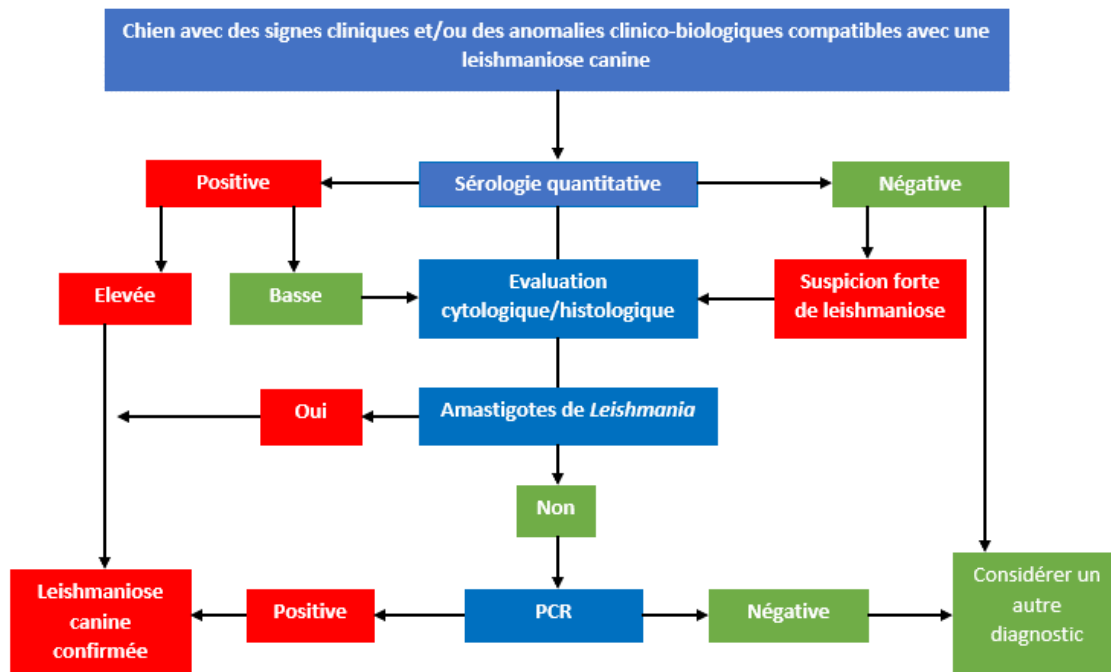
Chien avec des signes cliniques et/ou des anomalies clinico-biologiques compatibles avec une leishmaniose canine

Positive

Sérologie quantitative

Négative

Elevée

Basse

Evaluation cytologique/histologique

Suspicion forte de leishmaniose

Oui

Amastigotes de *Leishmania*

Non

Leishmaniose canine confirmée

Positive

PCR

Négative

Considérer un autre diagnostic